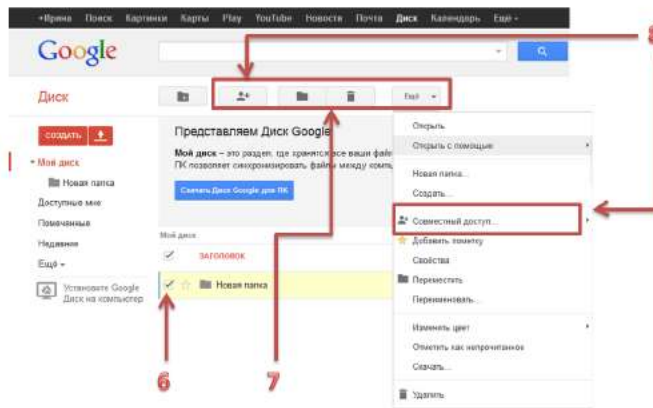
+Ирина Поиск Картинки Карты Play YouTube Новости Почта Диск Календарь Ещё ▾

Google

Диск

Ещё ▾

СОЗДАТЬ

▾ Мой диск

Новая папка

Доступные мне

Помеченные

Недавние

Ещё ▾

Установите Google Диск на компьютер

Представляем Диск Google

Мой диск – это раздел, где хранятся все ваши файлы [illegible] ПК позволяет синхронизировать файлы между компь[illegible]

Скачать Диск Google для ПК

Мой диск

ЗАГОЛОВОК

Новая папка

Открыть

Открыть с помощью

Новая папка...

Создать...

Совместный доступ...

Добавить пометку

Свойства

Переместить

Переименовать...

Изменить цвет

Отметить как непрочитанное

Скачать...

Удалить

6

7

8